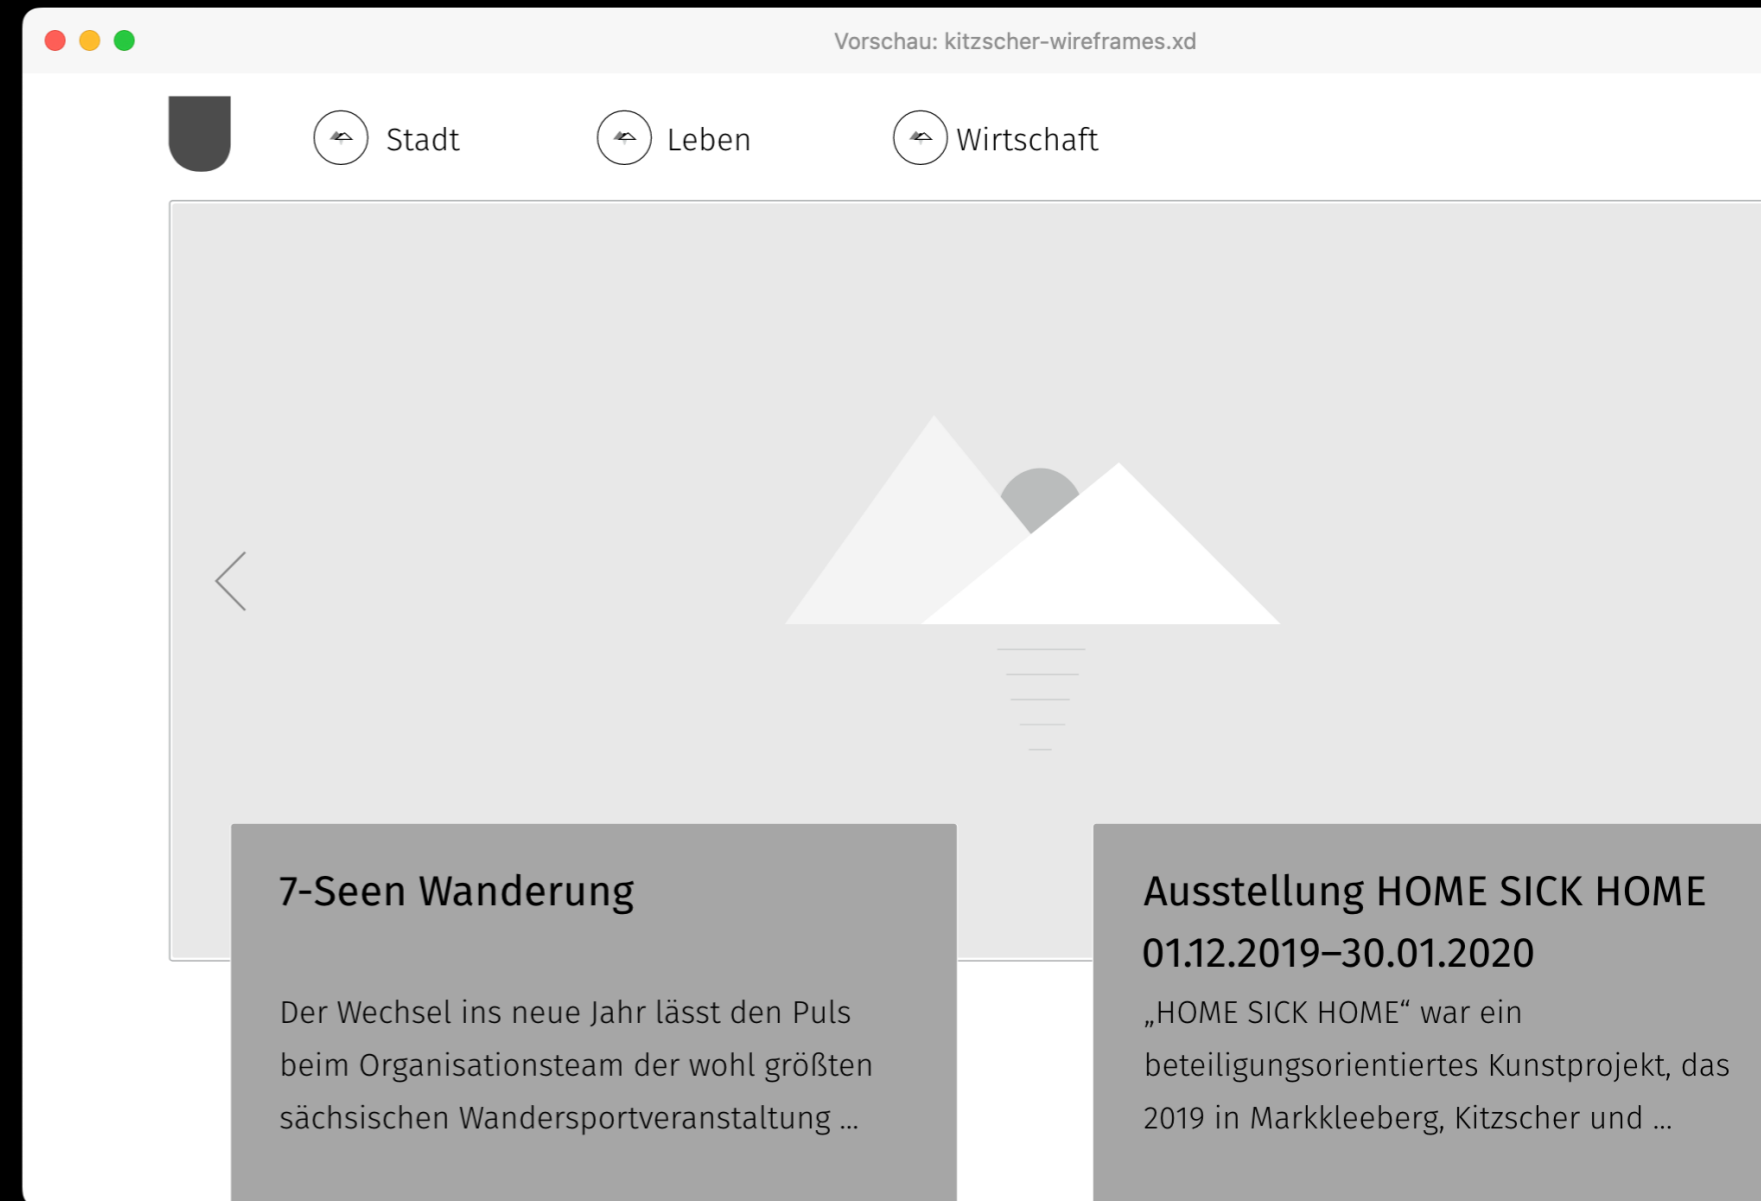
Vorschau: kitzscher-wireframes.xd

Stadt

Leben

Wirtschaft

7-Seen Wanderung

Der Wechsel ins neue Jahr lässt den Puls beim Organisationsteam der wohl größten sächsischen Wandersportveranstaltung …

Ausstellung HOME SICK HOME 01.12.2019–30.01.2020

„HOME SICK HOME“ war ein beteiligungsorientiertes Kunstprojekt, das 2019 in Markkleeberg, Kitzscher und …